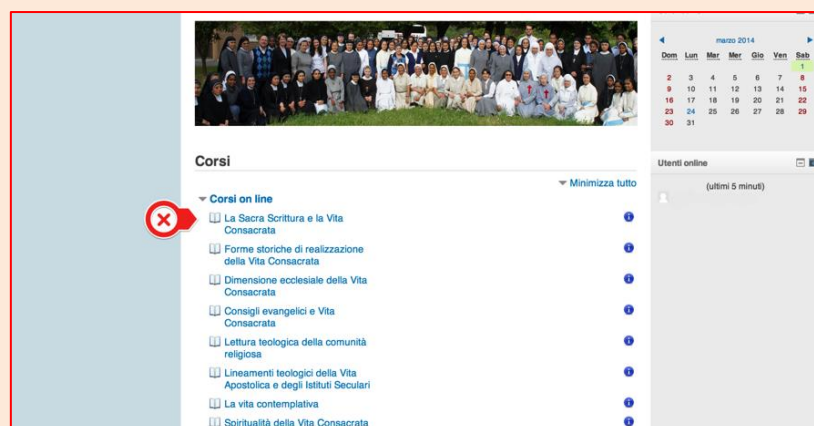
marzo 2014

| Dom | Lun | Mar | Mer | Gio | Ven | Sab |
|---|---|---|---|---|---|---|
| | | | | | | 1 |
| 2 | 3 | 4 | 5 | 6 | 7 | 8 |
| 9 | 10 | 11 | 12 | 13 | 14 | 15 |
| 16 | 17 | 18 | 19 | 20 | 21 | 22 |
| 23 | 24 | 25 | 26 | 27 | 28 | 29 |
| 30 | 31 | | | | | |

Utenti online

(ultimi 5 minuti)

Corsi

Minimizza tutto

Corsi on line

La Sacra Scrittura e la Vita Consacrata

Forme storiche di realizzazione della Vita Consacrata

Dimensione ecclesiale della Vita Consacrata

Consigli evangelici e Vita Consacrata

Lettura teologica della comunità religiosa

Lineamenti teologici della Vita Apostolica e degli Istituti Seculari

La vita contemplativa

Spiritualità della Vita Consacrata